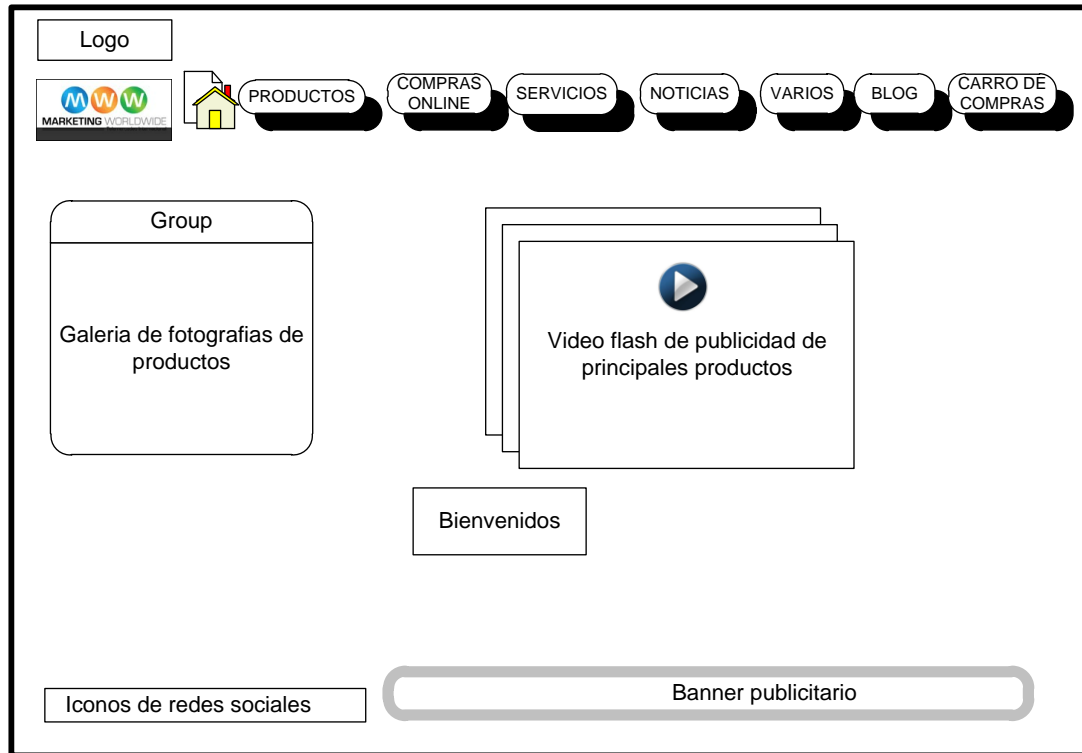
Logo

MWW
MARKETING WORLDWIDE

PRODUCTOS
COMPRAS ONLINE
SERVICIOS
NOTICIAS
VARIOS
BLOG
CARRO DE COMPRAS

Group

Galeria de fotografias de productos

Video flash de publicidad de principales productos

Bienvenidos

Iconos de redes sociales

Banner publicitario